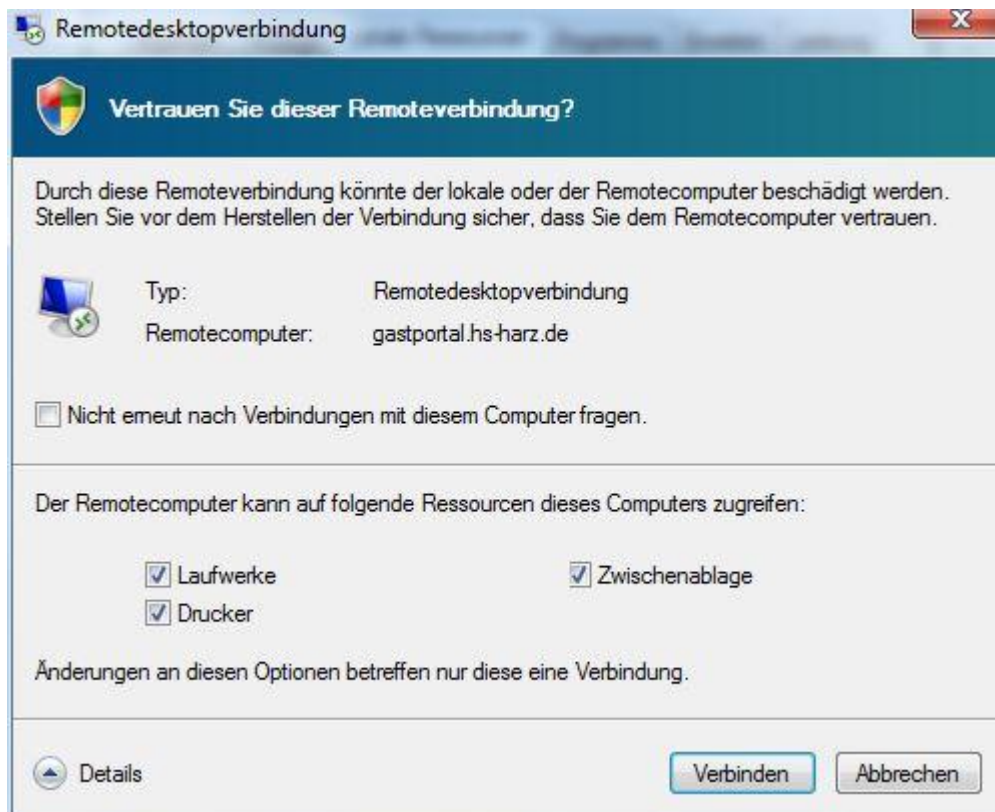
Remotedesktopverbindung

Vertrauen Sie dieser Remoteverbindung?

Durch diese Remoteverbindung könnte der lokale oder der Remotecomputer beschädigt werden. Stellen Sie vor dem Herstellen der Verbindung sicher, dass Sie dem Remotecomputer vertrauen.

| Typ: | Remotedesktopverbindung |
|---|---|
| Remotecomputer: | gastportal.hs-harz.de |

Nicht erneut nach Verbindungen mit diesem Computer fragen.

Der Remotecomputer kann auf folgende Ressourcen dieses Computers zugreifen:

Laufwerke
Drucker
Zwischenablage

Änderungen an diesen Optionen betreffen nur diese eine Verbindung.

Details

Verbinden
Abbrechen